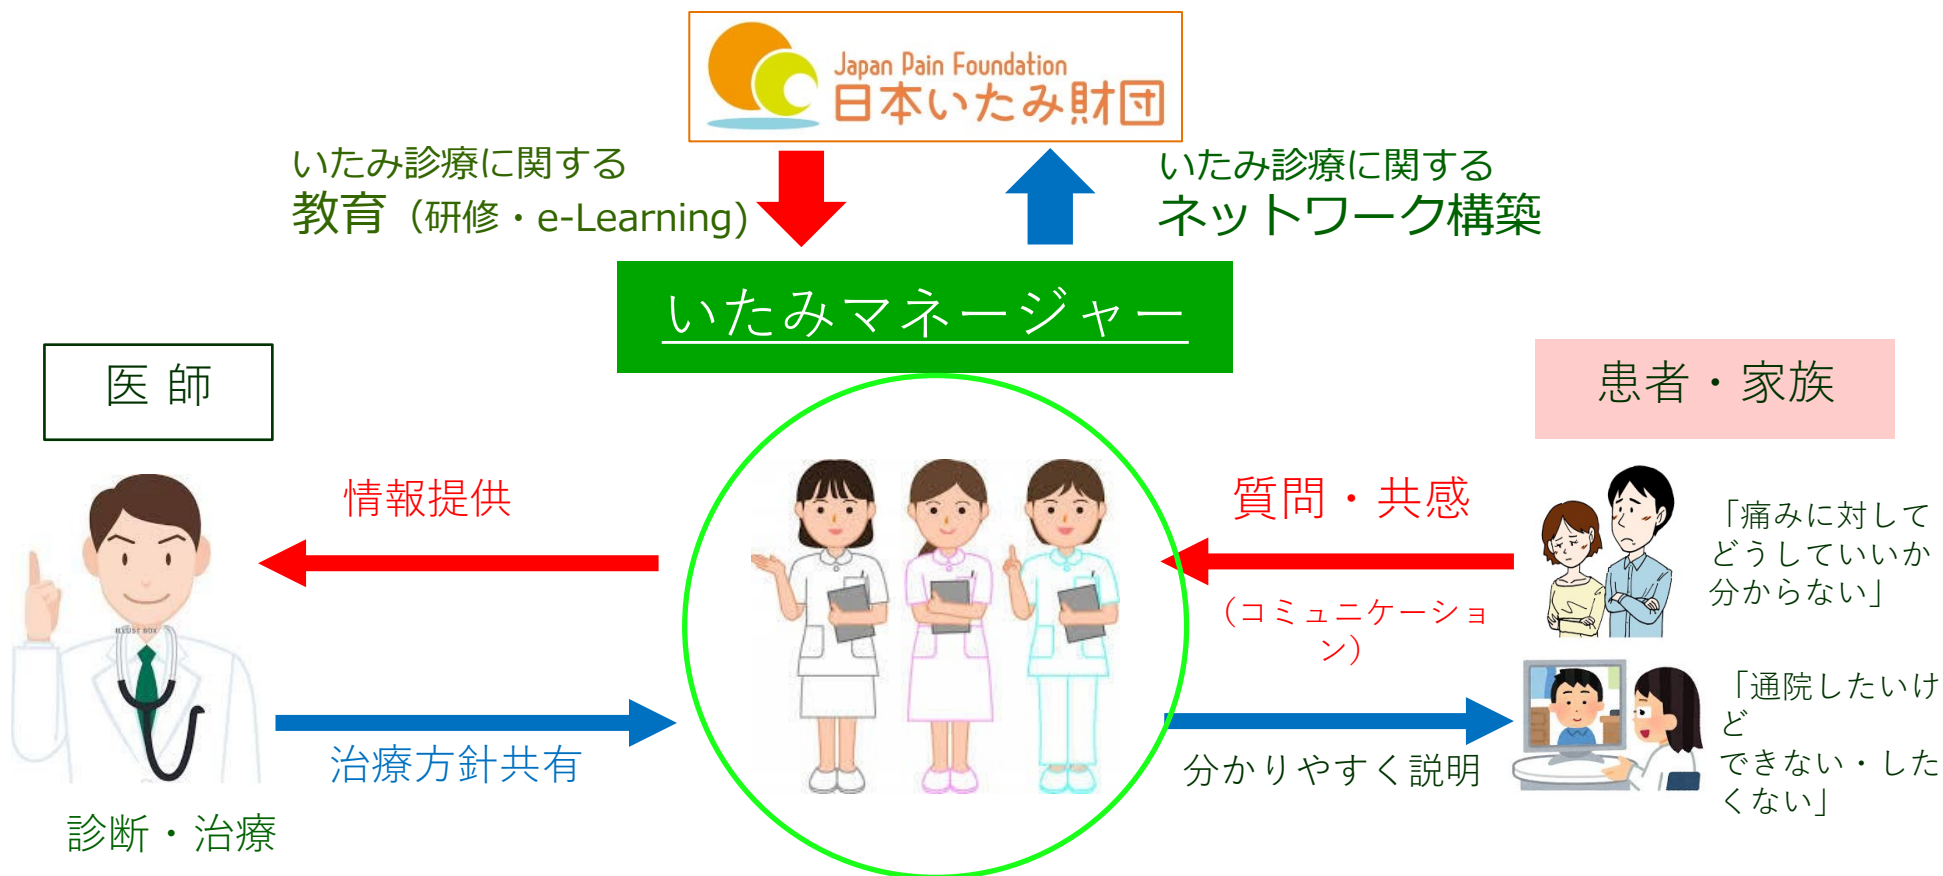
Japan Pain Foundation
日本いたみ財団

いたみ診療に関する
教育（研修・e-Learning）

いたみ診療に関する
ネットワーク構築

いたみマネージャー

医 師

患者・家族

情報提供

質問・共感

（コミュニケーション）

「痛みに対して
どうしていいか
分からない」

「通院したいけど
できない・したくない」

治療方針共有

分かりやすく説明

診断・治療